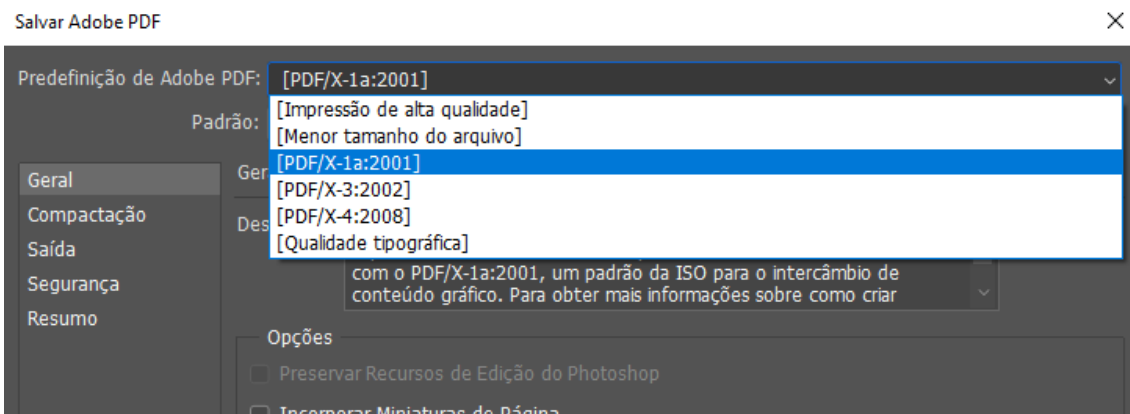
Salvar Adobe PDF

Predefinição de Adobe PDF: [PDF/X-1a:2001]

[Impressão de alta qualidade]
[Menor tamanho do arquivo]
[PDF/X-1a:2001]
[PDF/X-3:2002]
[PDF/X-4:2008]
[Qualidade tipográfica]

Padrão:

Geral
Compactação
Saída
Segurança
Resumo

Ger

Des

com o PDF/X-1a:2001, um padrão da ISO para o intercâmbio de conteúdo gráfico. Para obter mais informações sobre como criar

Opções

Preservar Recursos de Edição do Photoshop

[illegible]